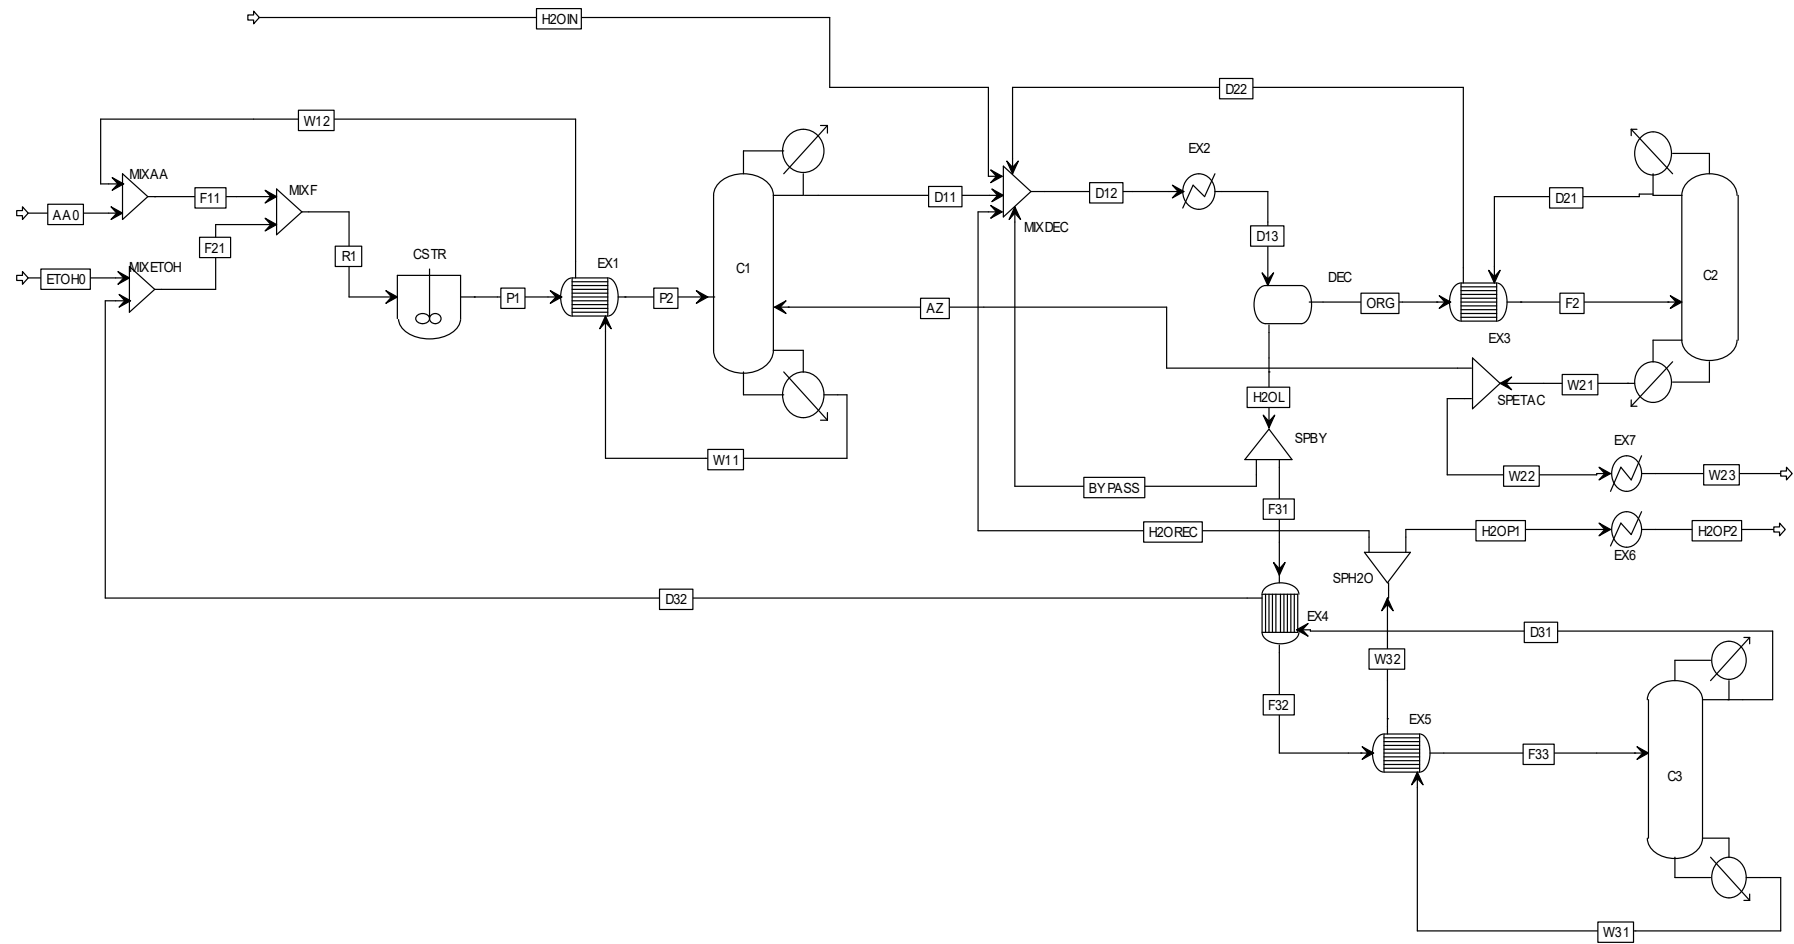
H2OIN

W12

D22

EX2

MIXAA

F11

MIXF

AA0

D11

D12

D21

MIXDEC

D13

F21

R1

CSTR

ETOH0

MIXETOH

EX1

C1

DEC

C2

P1

P2

ORG

F2

AZ

EX3

W21

H2OL

SPETAC

SPBY

W11

EX7

BYPASS

W22

W23

F31

H2OREC

H2OP1

H2OP2

EX6

SPH2O

D32

EX4

D31

W32

F32

EX5

F33

C3

W31